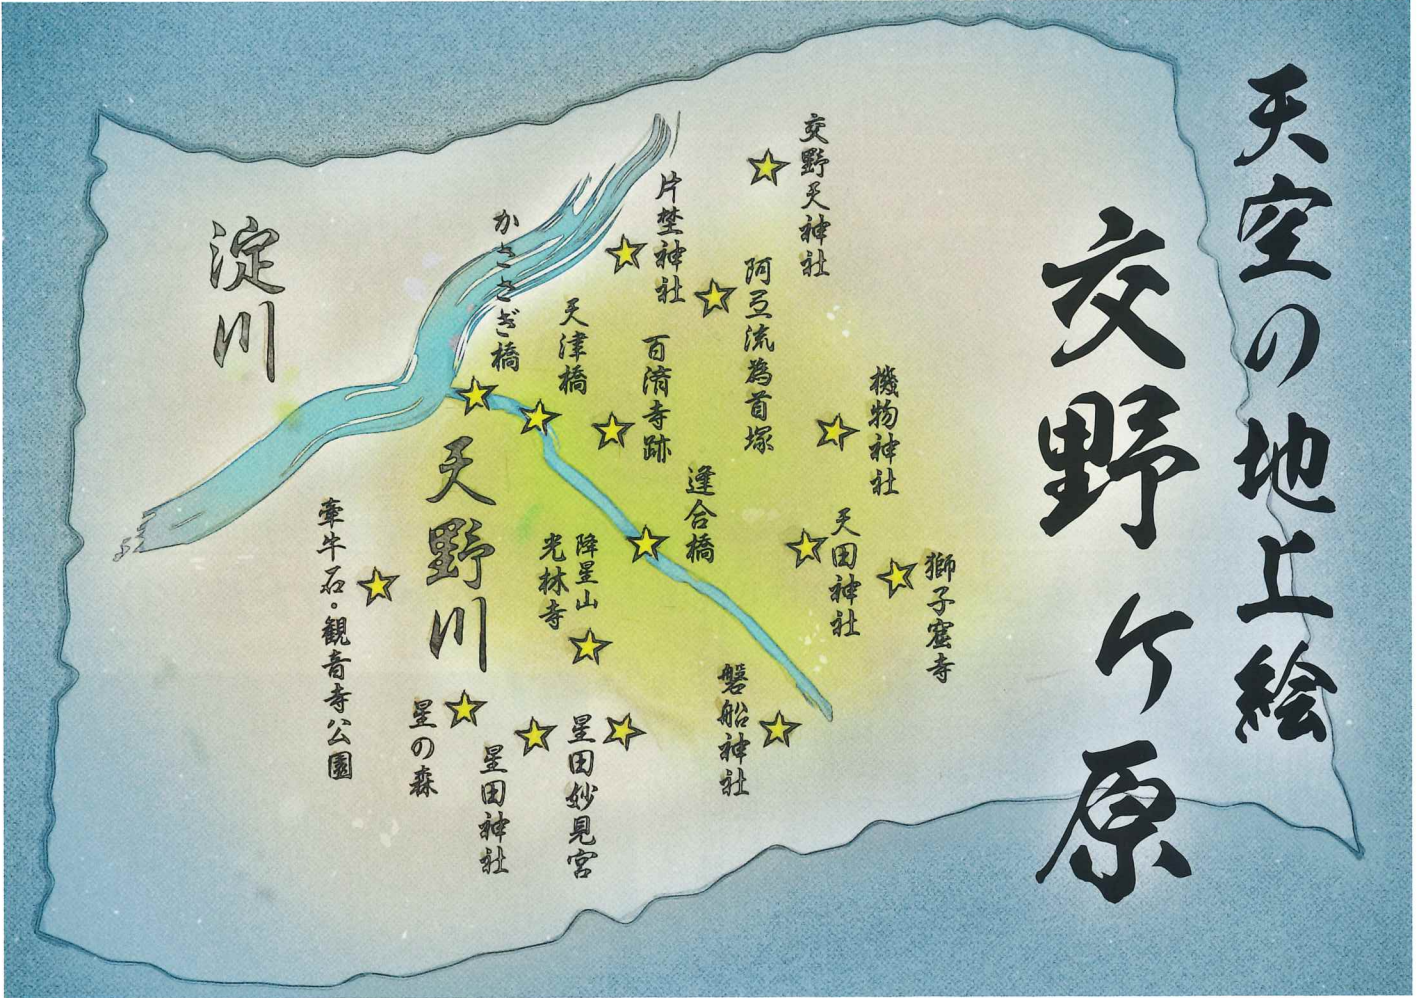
天空の地上絵

交野ケ原

交野天神社

片埜神社

阿弖流為首塚

かささぎ橋

天津橋

百済寺跡

淀川

機物神社

逢合橋

天野川

天田神社

獅子窟寺

降星山光林寺

牽牛石・観音寺公園

磐船神社

星の森

星田妙見宮

星田神社